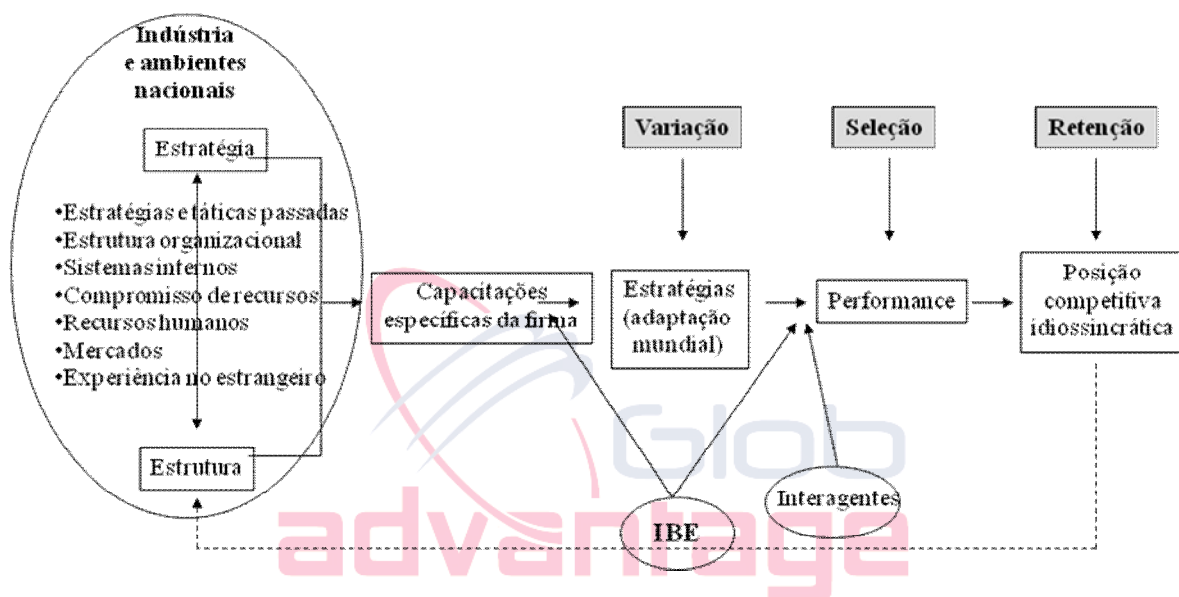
Indústria e ambientes nacionais

Estratégia

•Estratégias e táticas passadas
•Estrutura organizacional
•Sistemas internos
•Compromisso de recursos
•Recursos humanos
•Mercados
•Experiência no estrangeiro

Estrutura

Capacitações específicas da firma

Variação

Estratégias (adaptação mundial)

Seleção

Performance

Retenção

Posição competitiva idiossincrática

IBE

Interagentes

Glob advantage